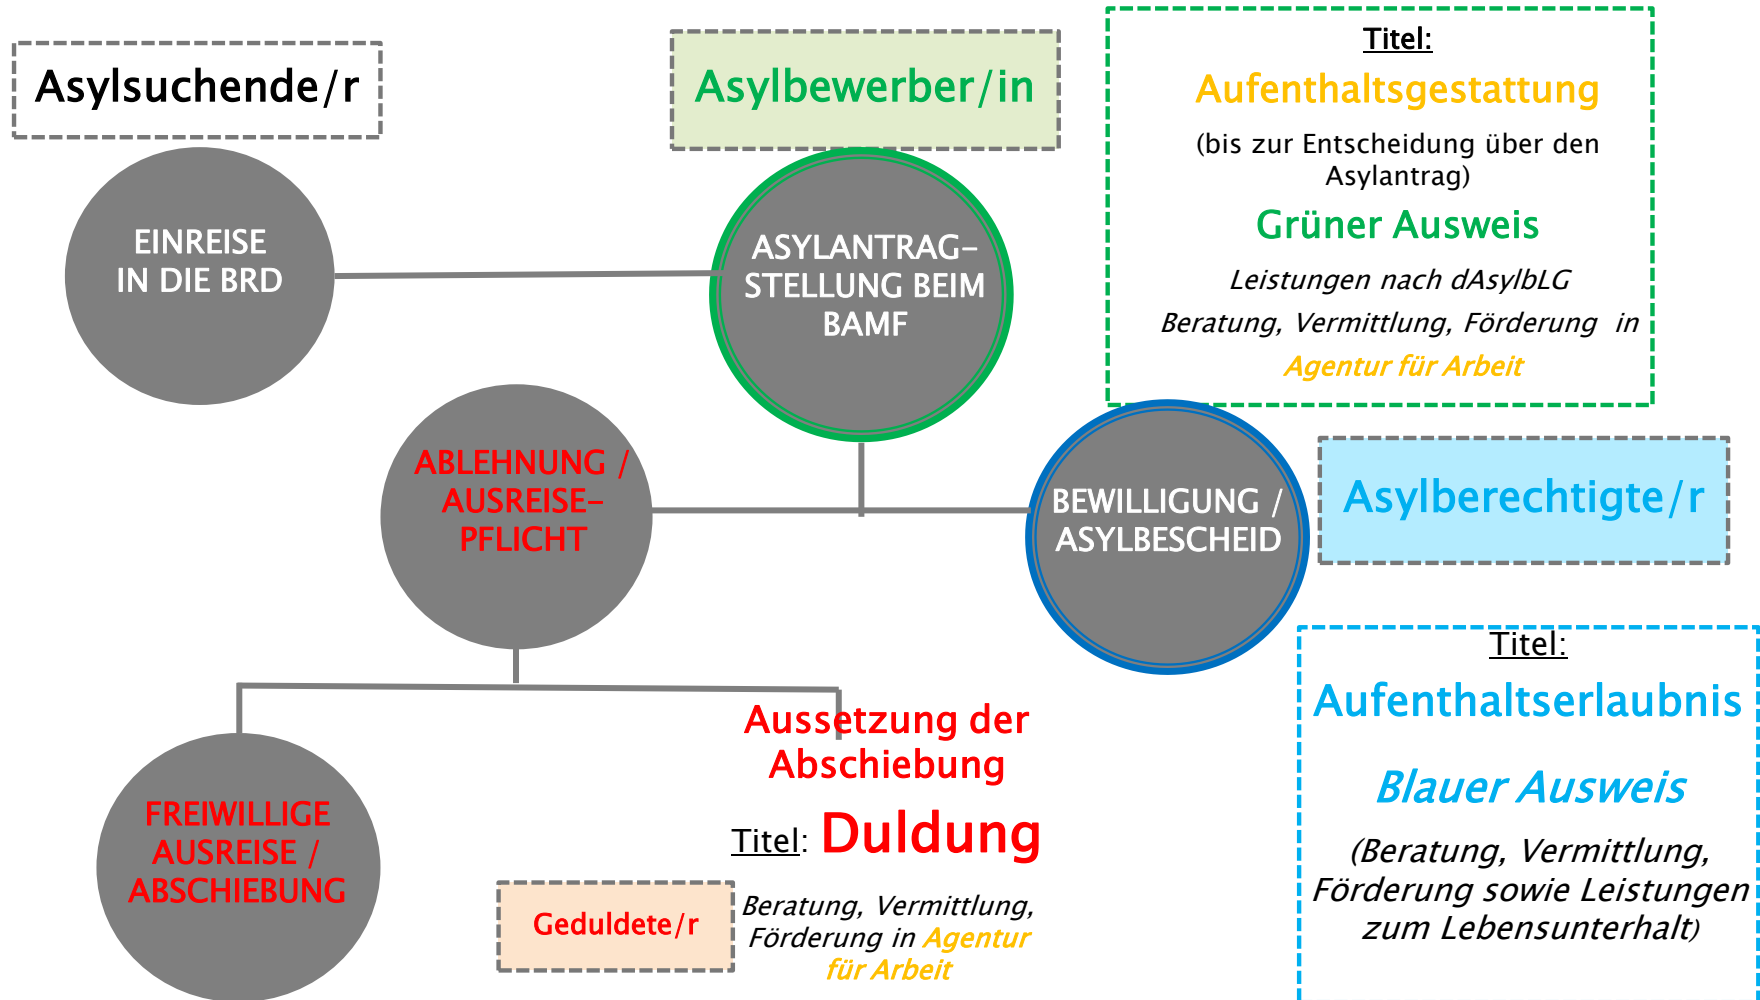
Asylsuchende/r

Asylbewerber/in

Titel:

Aufenthaltsgestattung

(bis zur Entscheidung über den Asylantrag)

Grüner Ausweis

Leistungen nach dAsylbLG

Beratung, Vermittlung, Förderung in Agentur für Arbeit

EINREISE IN DIE BRD

ASYLANTRAG-STELLUNG BEIM BAMF

ABLEHNUNG / AUSREISE-PFLICHT

BEWILLIGUNG / ASYLBESCHEID

Asylberechtigte/r

Titel:

Aufenthaltserlaubnis

Blauer Ausweis

(Beratung, Vermittlung, Förderung sowie Leistungen zum Lebensunterhalt)

Aussetzung der Abschiebung

Titel: Duldung

FREIWILLIGE AUSREISE / ABSCHIEBUNG

Geduldete/r

Beratung, Vermittlung, Förderung in Agentur für Arbeit